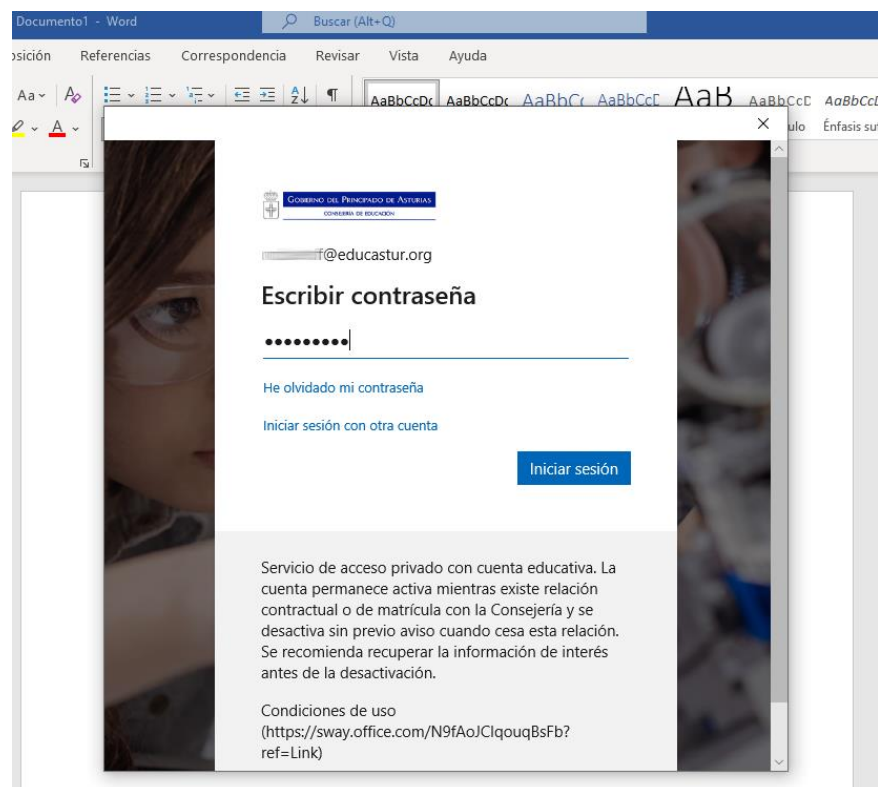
Documento1 - Word

Buscar (Alt+Q)

osición Referencias Correspondencia Revisar Vista Ayuda

Aa AaBbCcDc AaBbCcDc AaBbCc AaBbCcE AaB AaBbCcD AaBbCcD

ulo Énfasis su

×

Gobierno del Principado de Asturias
Consejería de Educación

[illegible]f@educastur.org

Escribir contraseña

•••••••••

He olvidado mi contraseña

Iniciar sesión con otra cuenta

Iniciar sesión

Servicio de acceso privado con cuenta educativa. La cuenta permanece activa mientras existe relación contractual o de matrícula con la Consejería y se desactiva sin previo aviso cuando cesa esta relación. Se recomienda recuperar la información de interés antes de la desactivación.

Condiciones de uso (https://sway.office.com/N9fAoJClqouqBsFb?ref=Link)